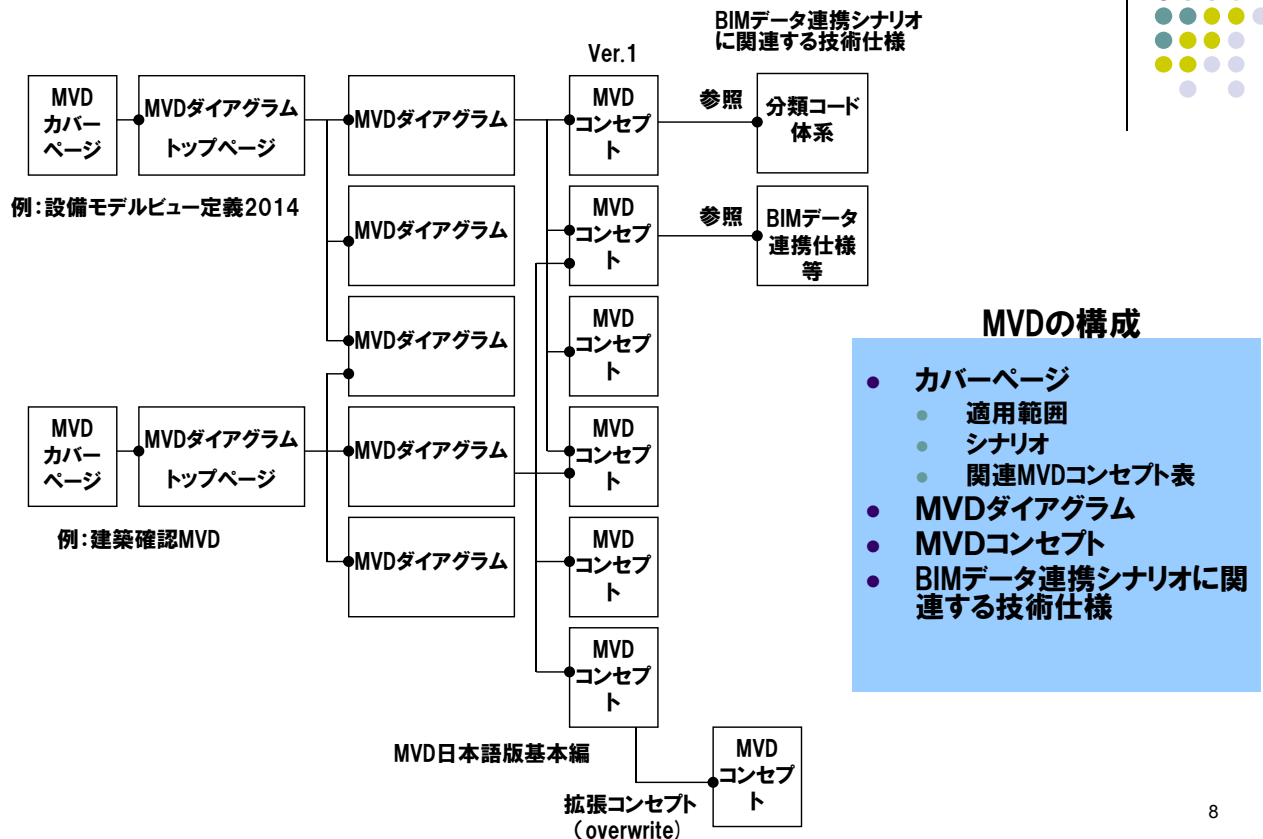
BIMデータ連携シナリオに関連する技術仕様

Ver.1

MVD カバーページ

MVDダイアグラム トップページ

MVDダイアグラム

MVD コンセプト

参照

分類コード体系

例：設備モデルビュー定義2014

MVDダイアグラム

MVD コンセプト

参照

BIMデータ連携仕様等

MVDダイアグラム

MVD コンセプト

MVD カバーページ

MVDダイアグラム トップページ

MVDダイアグラム

MVD コンセプト

例：建築確認MVD

MVDダイアグラム

MVD コンセプト

MVD コンセプト

MVD日本語版基本編

MVD コンセプト

拡張コンセプト（overwrite）

MVDの構成

- カバーページ
  - 適用範囲
  - シナリオ
  - 関連MVDコンセプト表
- MVDダイアグラム
- MVDコンセプト
- BIMデータ連携シナリオに関連する技術仕様

8